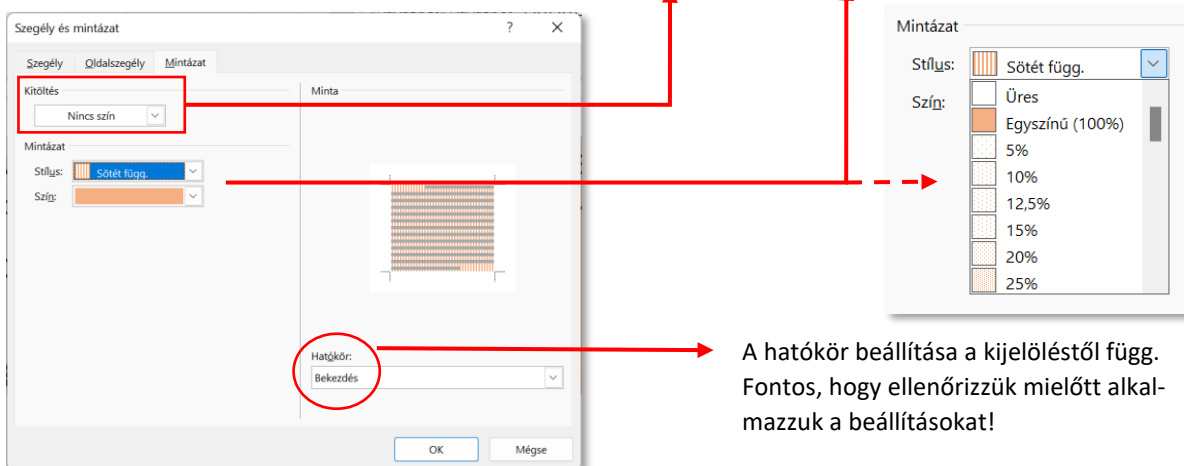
Szegély és mintázat

?

Szegély Oldalszegély Mintázat

Kitöltés

Nincs szín

Mintázat

Stílus: Sötét függ.

Szín:

Minta

Hatókör:

Bekezdés

OK

Mégse

Mintázat

Stílus: Sötét függ.

Szín:

Üres

Egyszínű (100%)

5%

10%

12,5%

15%

20%

25%

A hatókör beállítása a kijelöléstől függ. Fontos, hogy ellenőrizzük mielőtt alkalmazzuk a beállításokat!